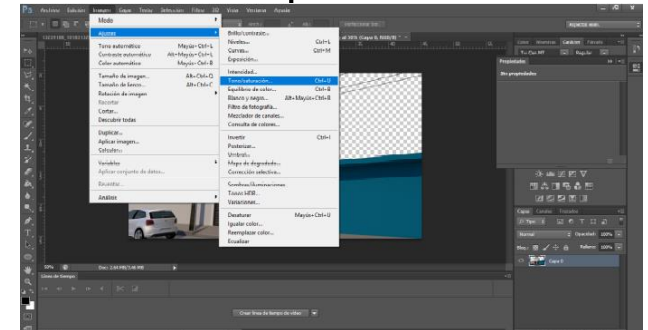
Archivo Edición Imagen Capa Texto Selección Filtro 3D Vista Ventana Ayuda

Modo
Ajustes
Tono automático Mayús+Ctrl+L
Contraste automático Alt+Mayús+Ctrl+L
Color automático Mayús+Ctrl+B
Tamaño de imagen... Alt+Ctrl+I
Tamaño de lienzo... Alt+Ctrl+C
Rotación de imagen
Recortar
Cortar...
Descubrir todas
Duplicar...
Aplicar imagen...
Calcular...
Variables
Aplicar conjunto de datos...
Reventar...
Análisis

Brillo/contraste...
Niveles... Ctrl+L
Curvas... Ctrl+M
Exposición...
Intensidad...
Tono/saturación... Ctrl+U
Equilibrio de color... Ctrl+B
Blanco y negro... Alt+Mayús+Ctrl+B
Filtro de fotografía...
Mezclador de canales...
Consulta de colores...
Invertir Ctrl+I
Posterizar...
Umbral...
Mapa de degradado...
Corrección selectiva...
Sombras/iluminaciones...
Tonos HDR...
Variaciones...
Desaturar Mayús+Ctrl+U
Igualar color...
Reemplazar color...
Ecualizar

Propiedades
Sin propiedades
Capas Canales Trazados
Normal
Opacidad: 100%
Relleno: 100%
Capa 0
Línea de tiempo
Crear línea de tiempo de vídeo
33%